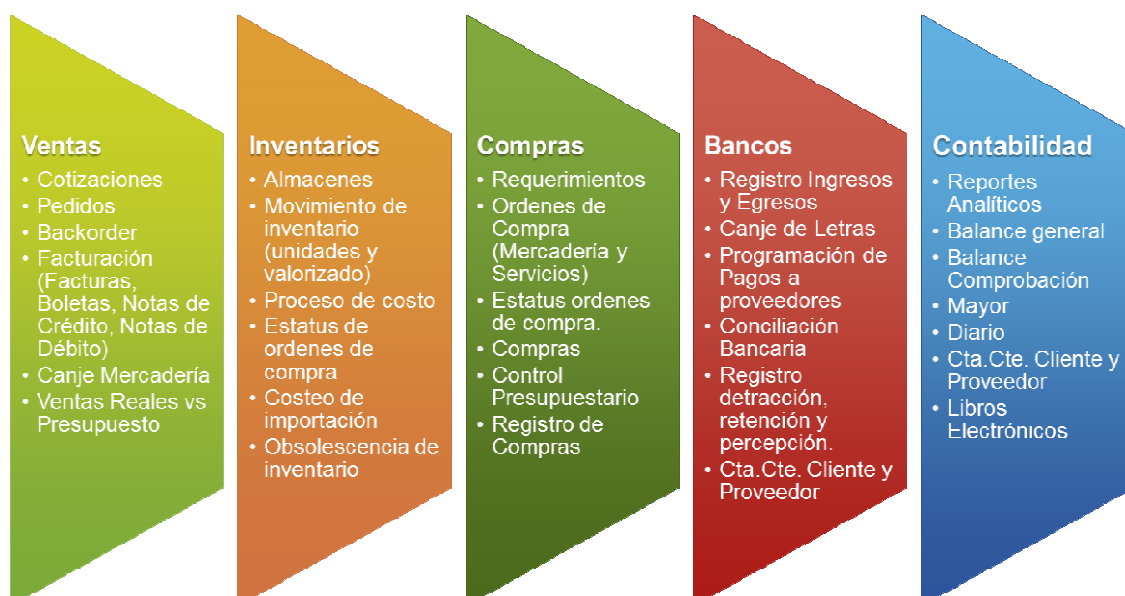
Ventas
• Cotizaciones
• Pedidos
• Backorder
• Facturación (Facturas, Boletas, Notas de Crédito, Notas de Débito)
• Canje Mercadería
• Ventas Reales vs Presupuesto

Inventarios
• Almacenes
• Movimiento de inventario (unidades y valorizado)
• Proceso de costo
• Estatus de ordenes de compra
• Costeo de importación
• Obsolescencia de inventario

Compras
• Requerimientos
• Ordenes de Compra (Mercadería y Servicios)
• Estatus ordenes de compra.
• Compras
• Control Presupuestario
• Registro de Compras

Bancos
• Registro Ingresos y Egresos
• Canje de Letras
• Programación de Pagos a proveedores
• Conciliación Bancaria
• Registro detracción, retención y percepción.
• Cta.Cte. Cliente y Proveedor

Contabilidad
• Reportes Analíticos
• Balance general
• Balance Comprobación
• Mayor
• Diario
• Cta.Cte. Cliente y Proveedor
• Libros Electrónicos